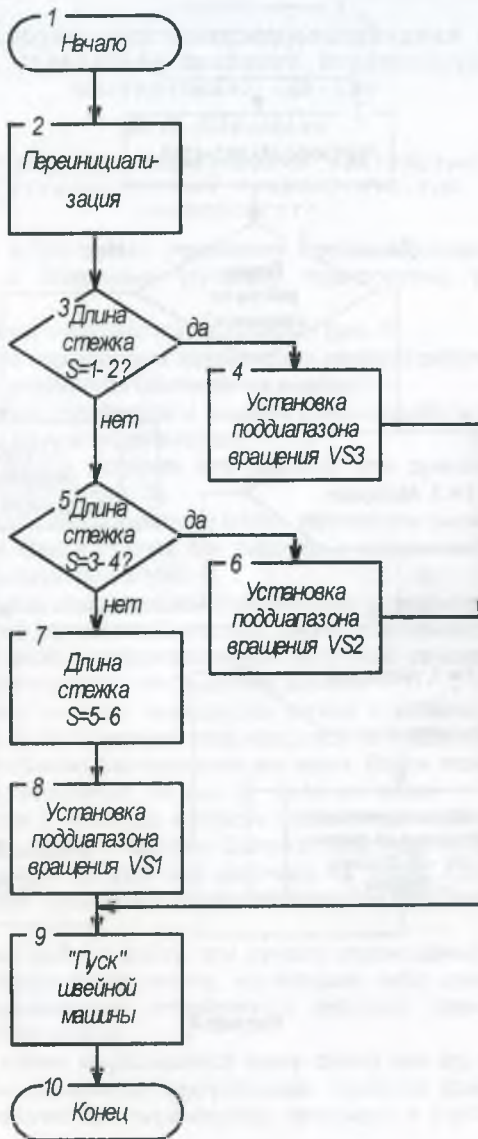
1
Начало

2
Переинициализация

3
Длина стежка S=1- 2?

да

4
Установка поддиапазона вращения VS3

нет

5
Длина стежка S=3- 4?

да

6
Установка поддиапазона вращения VS2

нет

7
Длина стежка S=5- 6

8
Установка поддиапазона вращения VS1

9
"Пуск" швейной машины

10
Конец